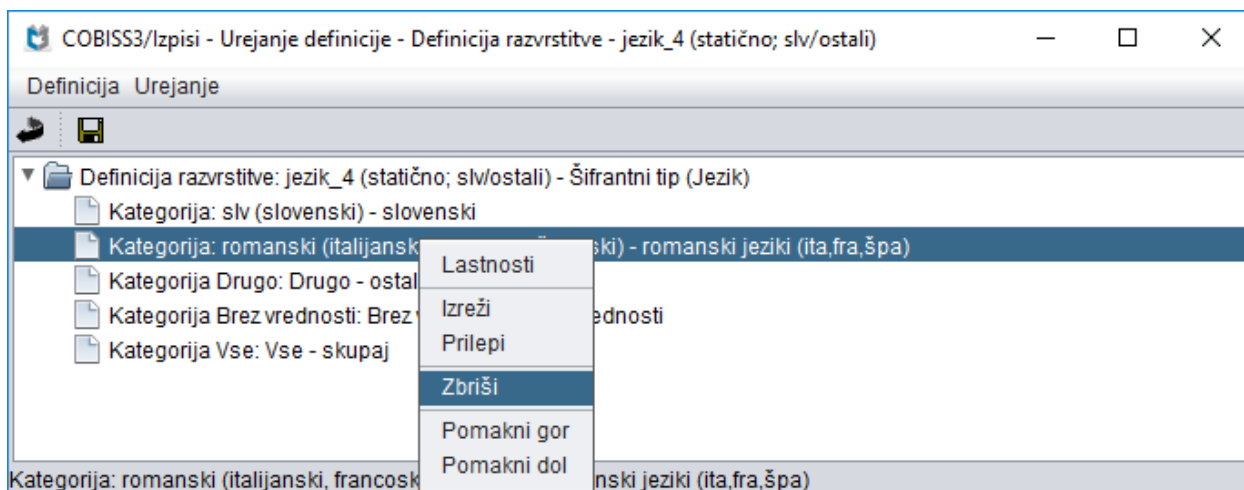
COBISS3/Izpisi - Urejanje definicije - Definicija razvrstitve - jezik_4 (statično; slv/ostali)

Definicija Urejanje

Definicija razvrstitve: jezik_4 (statično; slv/ostali) - Šifrantni tip (Jezik)
Kategorija: slv (slovenski) - slovenski
Kategorija: romanski (italijansk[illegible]ski) - romanski jeziki (ita,fra,špa)
Kategorija Drugo: Drugo - ostal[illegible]
Kategorija Brez vrednosti: Brez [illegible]dnosti
Kategorija Vse: Vse - skupaj

Lastnosti
Izreži
Prilepi
Zbriši
Pomakni gor
Pomakni dol

Kategorija: romanski (italijanski, francosk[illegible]nski jeziki (ita,fra,špa)